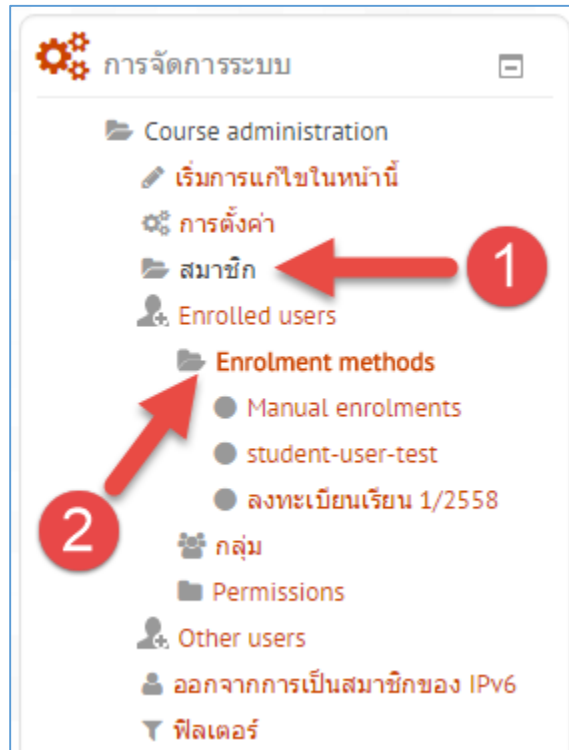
การจัดการระบบ

Course administration

เริ่มการแก้ไขในหน้านี้

การตั้งค่า

สมาชิก

1

Enrolled users

Enrolment methods

Manual enrolments

student-user-test

ลงทะเบียนเรียน 1/2558

2

กลุ่ม

Permissions

Other users

ออกจากการเป็นสมาชิกของ IPv6

ฟิลเตอร์